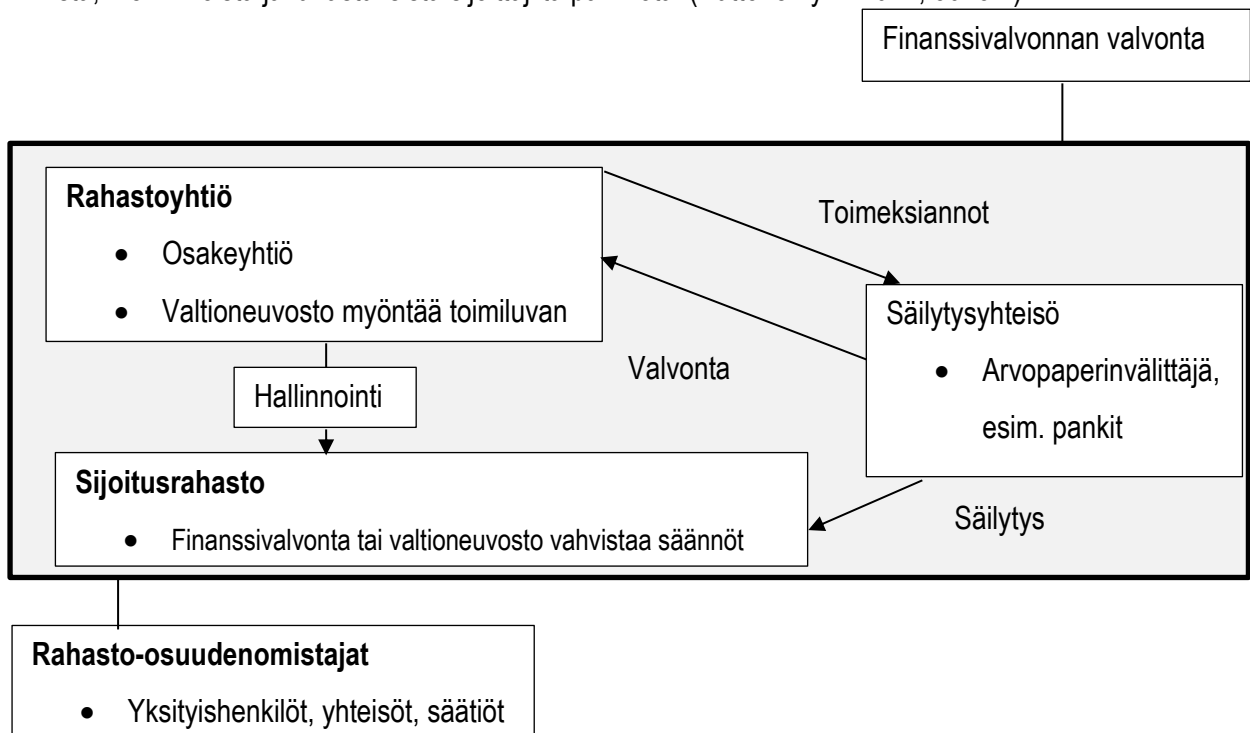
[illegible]

Finanssivalvonnan valvonta

**Rahastoyhtiö**
- Osakeyhtiö
- Valtioneuvosto myöntää toimiluvan

Toimeksiannot

Säilytysyhteisö
- Arvopaperinvälittäjä, esim. pankit

Valvonta

Hallinnointi

**Sijoitusrahasto**
- Finanssivalvonta tai valtioneuvosto vahvistaa säännöt

Säilytys

**Rahasto-osuudenomistajat**
- Yksityishenkilöt, yhteisöt, säätiöt